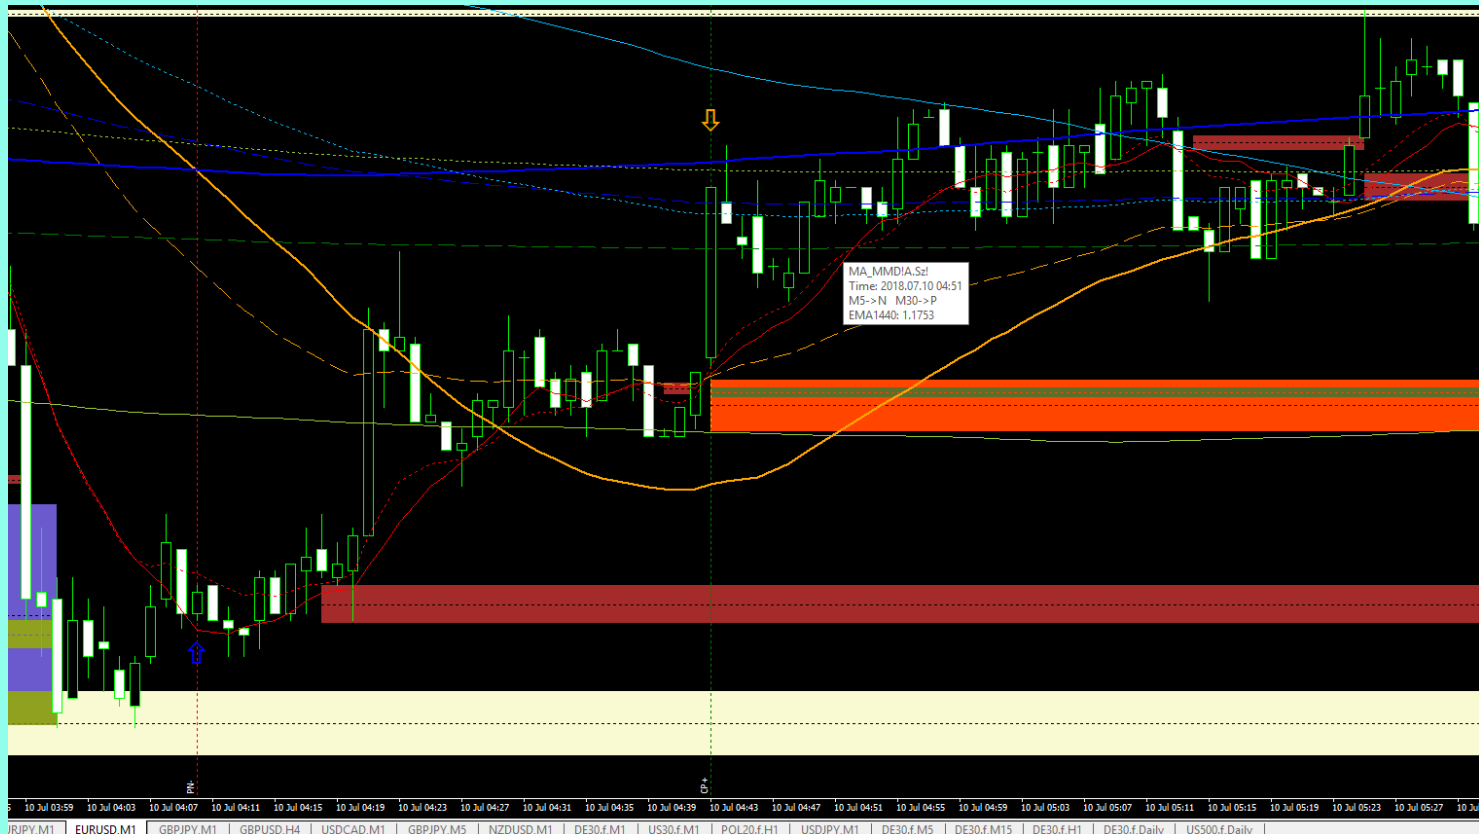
MA_MMD!A.Sz!
Time: 2018.07.10 04:51
M5->N M30->P
EMA1440: 1.1753

PN-
CP+

10 Jul 03:59 10 Jul 04:03 10 Jul 04:07 10 Jul 04:11 10 Jul 04:15 10 Jul 04:19 10 Jul 04:23 10 Jul 04:27 10 Jul 04:31 10 Jul 04:35 10 Jul 04:39 10 Jul 04:43 10 Jul 04:47 10 Jul 04:51 10 Jul 04:55 10 Jul 04:59 10 Jul 05:03 10 Jul 05:07 10 Jul 05:11 10 Jul 05:15 10 Jul 05:19 10 Jul 05:23 10 Jul 05:27

RJPY,M1 | EURUSD,M1 | GBPJPY,M1 | GBPUSD,H4 | USDCAD,M1 | GBPJPY,M5 | NZDUSD,M1 | DE30.f,M1 | US30.f,M1 | POL20.f,H1 | USDJPY,M1 | DE30.f,M5 | DE30.f,M15 | DE30.f,H1 | DE30.f,Daily | US500.f,Daily